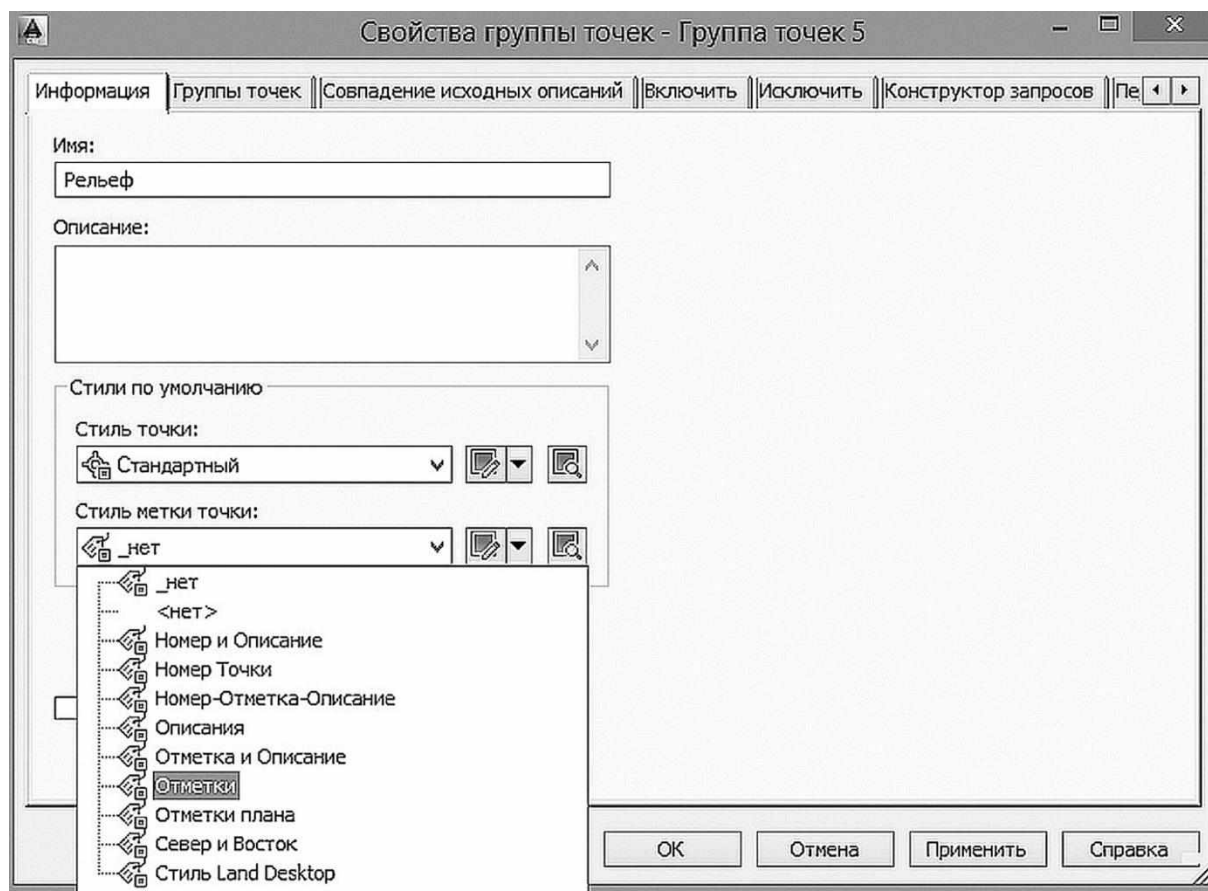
Свойства группы точек - Группа точек 5

Информация | Группы точек | Совпадение исходных описаний | Включить | Исключить | Конструктор запросов | Пе

Имя:

Рельеф

Описание:

Стили по умолчанию

Стиль точки:

Стандартный

Стиль метки точки:

_нет

_нет
<нет>
Номер и Описание
Номер Точки
Номер-Отметка-Описание
Описания
Отметка и Описание
Отметки
Отметки плана
Север и Восток
Стиль Land Desktop

OK | Отмена | Применить | Справка